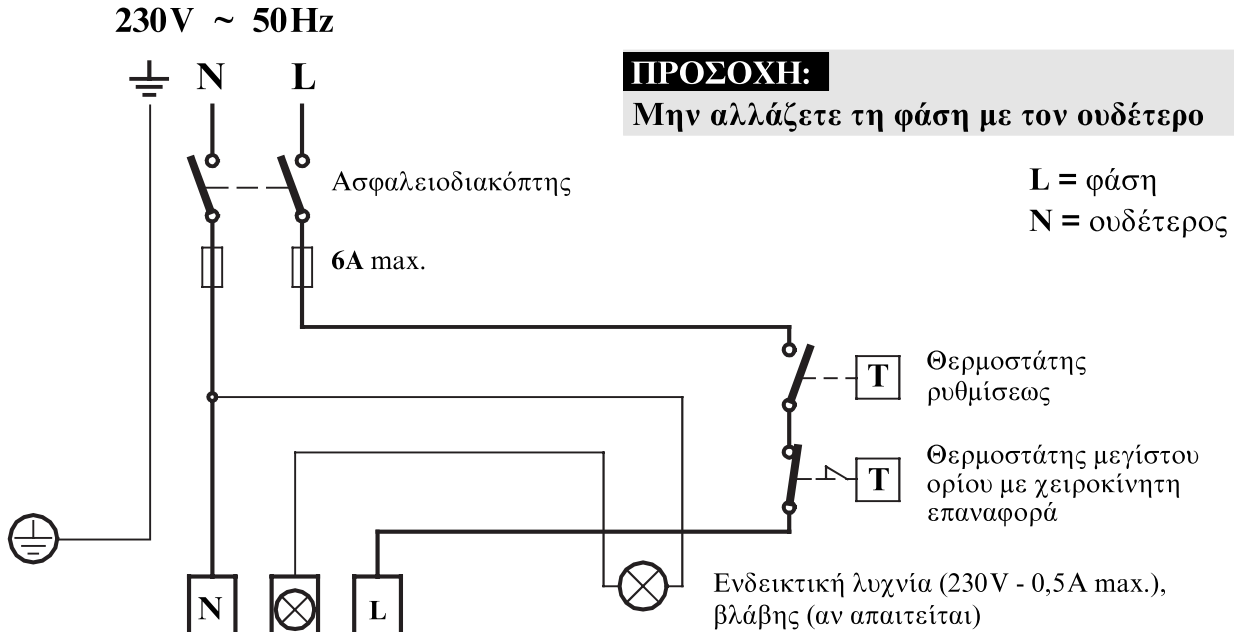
230V ~ 50Hz

N L

ΠΡΟΣΟΧΗ:
Μην αλλάζετε τη φάση με τον ουδέτερο

L = φάση
N = ουδέτερος

Ασφαλειοδιακόπτης

6A max.

T Θερμοστάτης ρυθμίσεως

T Θερμοστάτης μεγίστου ορίου με χειροκίνητη επαναφορά

Ενδεικτική λυχνία (230V - 0,5A max.), βλάβης (αν απαιτείται)

N L